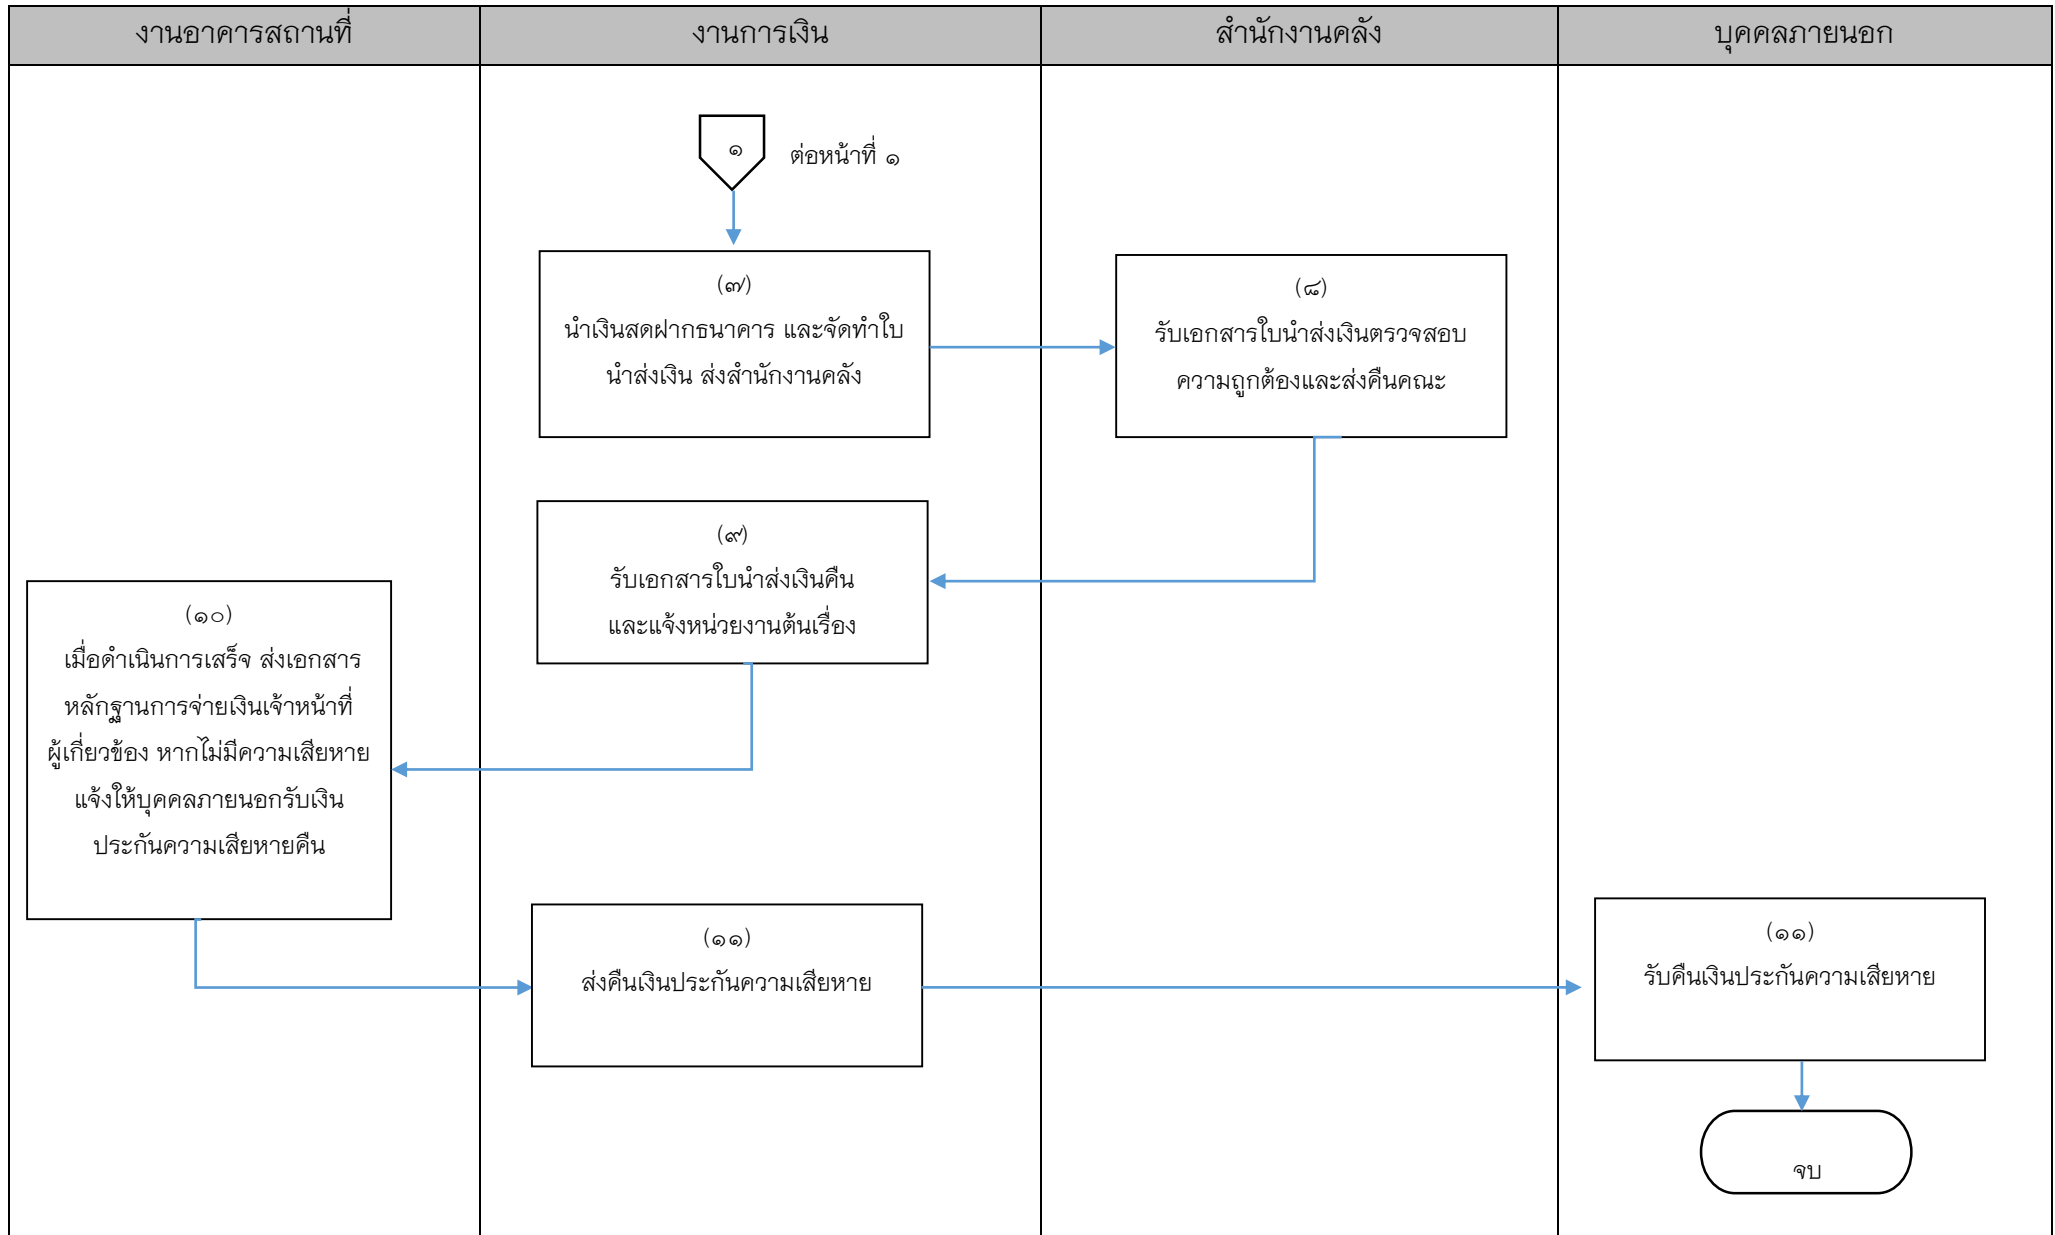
| งานอาคารสถานที่ | งานการเงิน | สำนักงานคลัง | บุคคลภายนอก |
|---|---|---|---|

๑ ต่อหน้าที่ ๑

(๗)
นำเงินสดฝากธนาคาร และจัดทำใบนำส่งเงิน ส่งสำนักงานคลัง

(๘)
รับเอกสารใบนำส่งเงินตรวจสอบความถูกต้องและส่งคืนคณะ

(๙)
รับเอกสารใบนำส่งเงินคืนและแจ้งหน่วยงานต้นเรื่อง

(๑๐)
เมื่อดำเนินการเสร็จ ส่งเอกสารหลักฐานการจ่ายเงินเจ้าหน้าที่ผู้เกี่ยวข้อง หากไม่มีความเสียหายแจ้งให้บุคคลภายนอกรับเงินประกันความเสียหายคืน

(๑๑)
ส่งคืนเงินประกันความเสียหาย

(๑๑)
รับคืนเงินประกันความเสียหาย

จบ